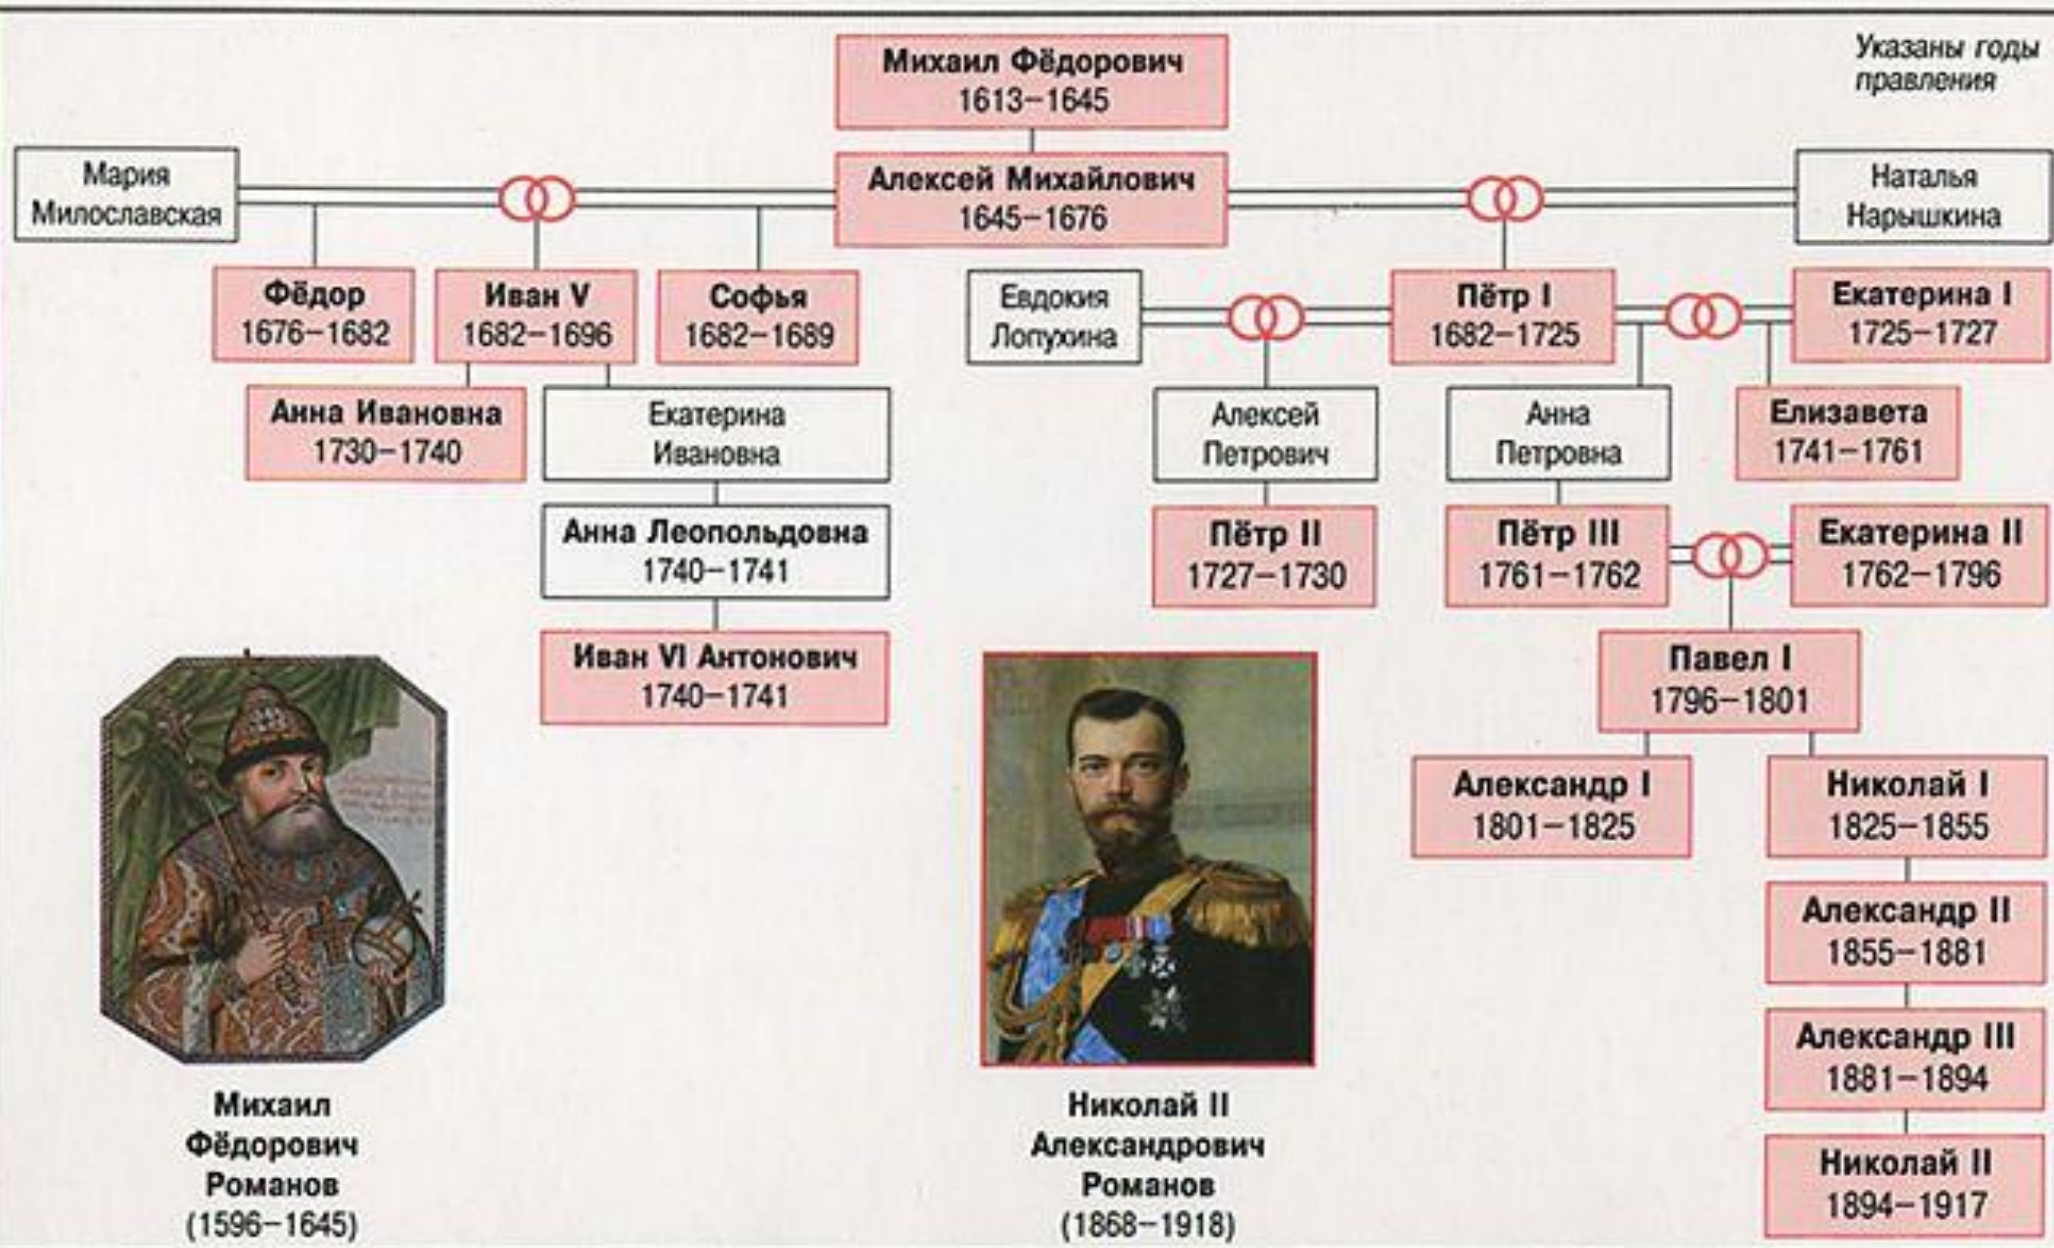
Указаны годы правления

Михаил Фёдорович
1613–1645

Мария Милославская

Алексей Михайлович
1645–1676

Наталья Нарышкина

Фёдор
1676–1682

Иван V
1682–1696

Софья
1682–1689

Евдокия Лопухина

Пётр I
1682–1725

Екатерина I
1725–1727

Анна Ивановна
1730–1740

Екатерина Ивановна

Алексей Петрович

Анна Петровна

Елизавета
1741–1761

Анна Леопольдовна
1740–1741

Пётр II
1727–1730

Пётр III
1761–1762

Екатерина II
1762–1796

Иван VI Антонович
1740–1741

Павел I
1796–1801

Александр I
1801–1825

Николай I
1825–1855

Александр II
1855–1881

Александр III
1881–1894

Николай II
1894–1917

Михаил Фёдорович Романов
(1596–1645)

Николай II Александрович Романов
(1868–1918)